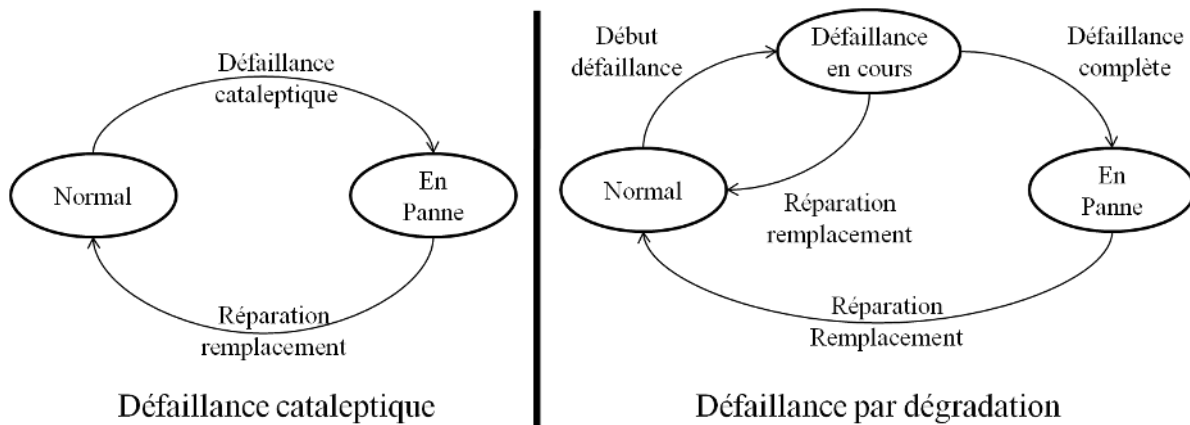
Défaillance cataleptique

Normal

En Panne

Réparation remplacement

Défaillance cataleptique

Début défaillance

Défaillance en cours

Défaillance complète

Normal

Réparation remplacement

En Panne

Réparation Remplacement

Défaillance par dégradation